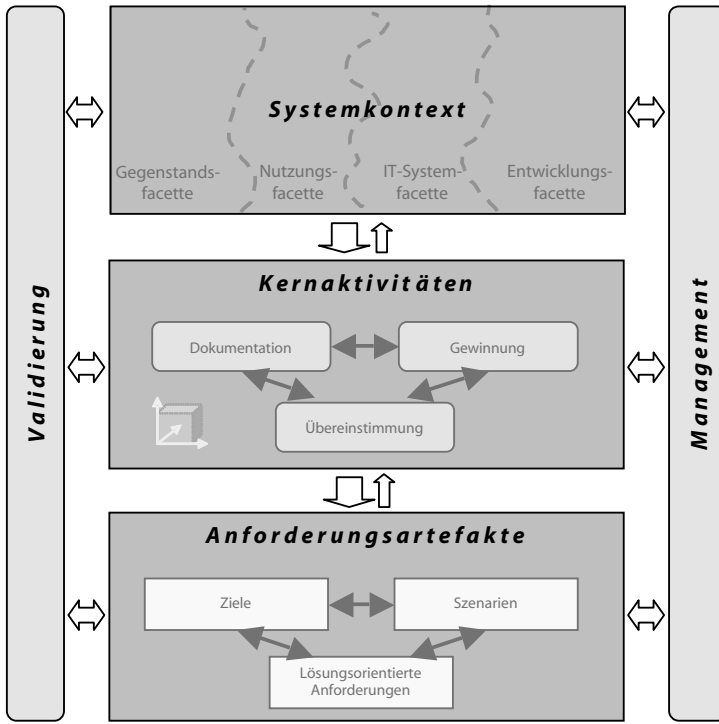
Validierung

Systemkontext

Gegenstandsfacette

Nutzungsfacette

IT-Systemfacette

Entwicklungsfacette

Kernaktivitäten

Dokumentation

Gewinnung

Übereinstimmung

Anforderungsartefakte

Ziele

Szenarien

Lösungsorientierte Anforderungen

Management